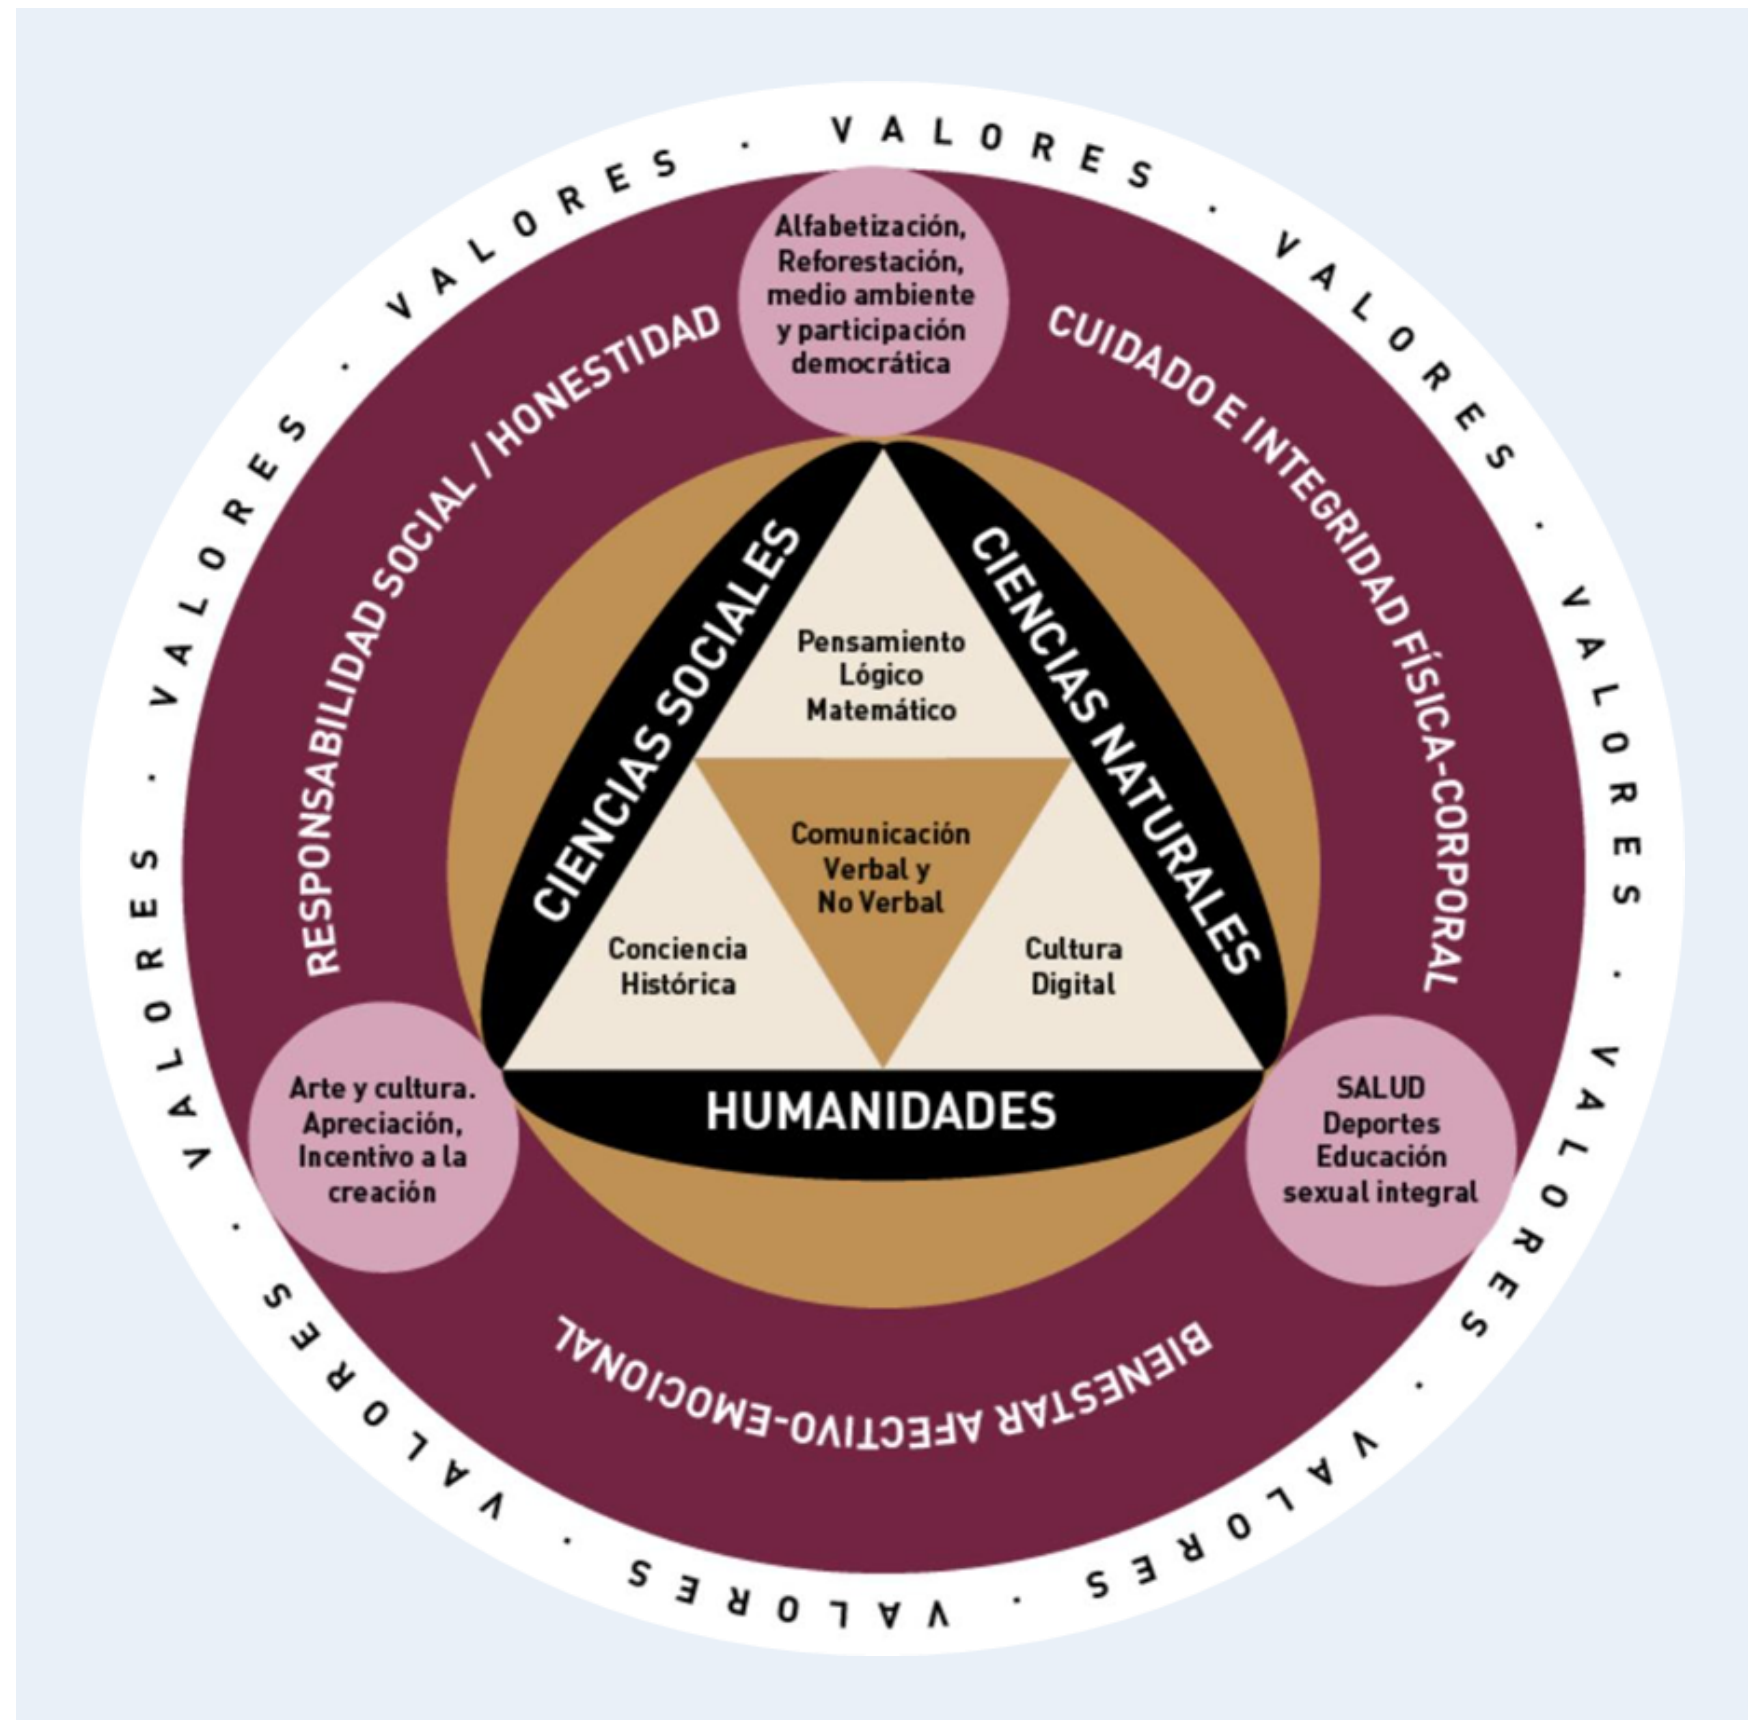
VALORES · VALORES · VALORES · VALORES · VALORES · VALORES · VALORES · VALORES · VALORES

Alfabetización, Reforestación, medio ambiente y participación democrática

RESPONSABILIDAD SOCIAL / HONESTIDAD

CUIDADO E INTEGRIDAD FÍSICA-CORPORAL

CIENCIAS SOCIALES

CIENCIAS NATURALES

Pensamiento Lógico Matemático

Comunicación Verbal y No Verbal

Conciencia Histórica

Cultura Digital

HUMANIDADES

Arte y cultura. Apreciación, Incentivo a la creación

SALUD Deportes Educación sexual integral

BIENESTAR AFECTIVO-EMOCIONAL